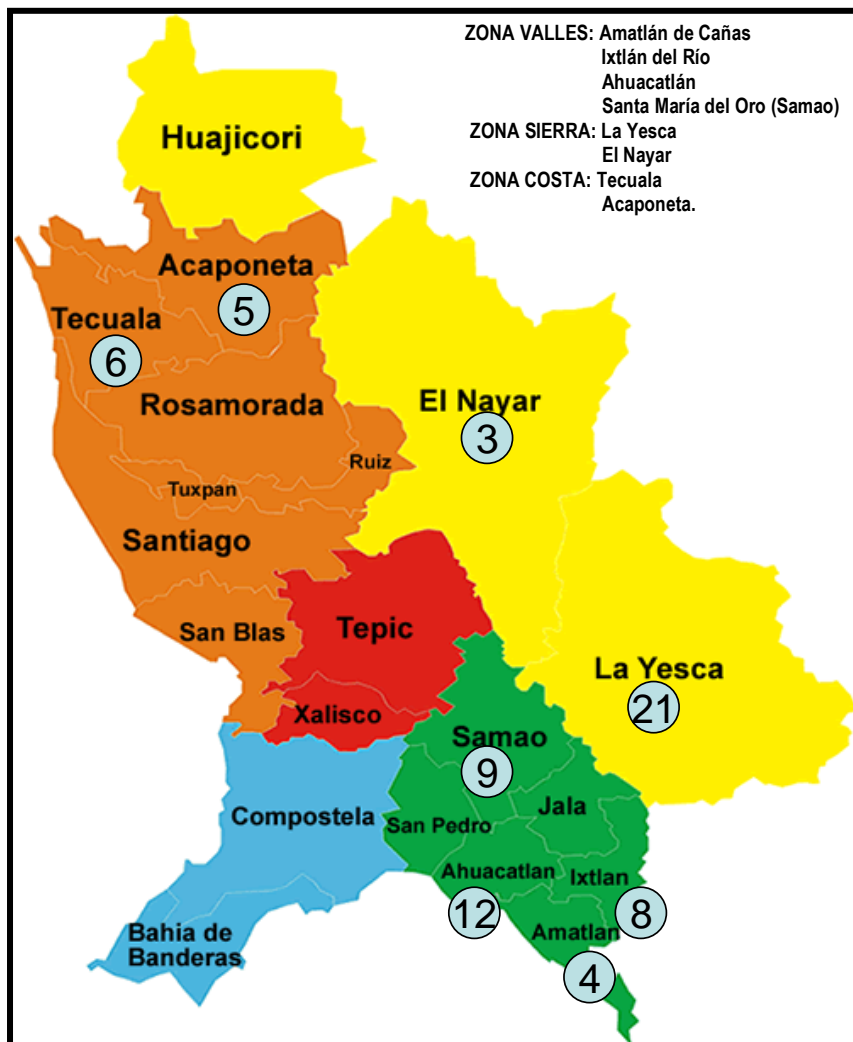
ZONA VALLES: Amatlán de Cañas
Ixtlán del Río
Ahuacatlán
Santa María del Oro (Samao)
ZONA SIERRA: La Yesca
El Nayar
ZONA COSTA: Tecuala
Acaponeta.

Huajicori

Acaponeta
5
Tecuala
6
Rosamorada
El Nayar
3
Ruiz
Tuxpan
Santiago
Tepic
San Blas
La Yesca
21
Xalisco
Samao
9
Compostela
Jala
San Pedro
Ahuacatlan
Ixtlan
12
8
Amatlan
Bahia de Banderas
4